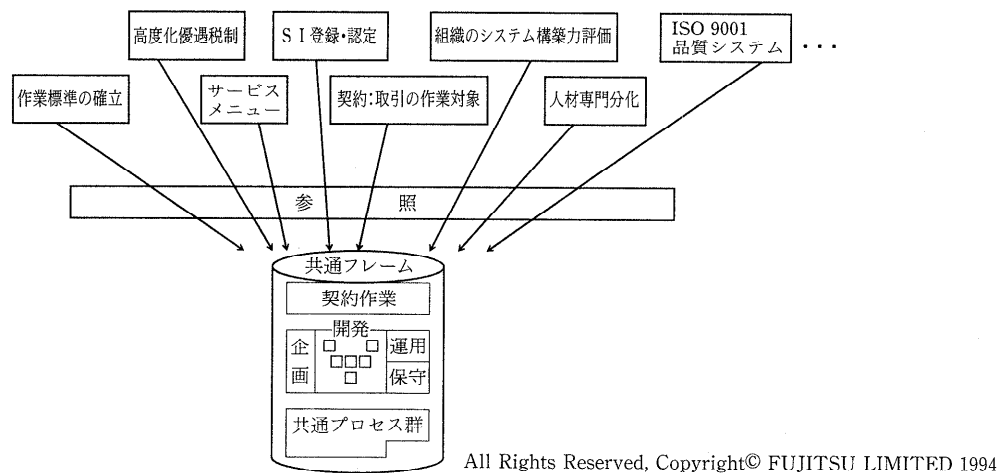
高度化優遇税制

ＳＩ登録･認定

組織のシステム構築力評価

ISO 9001
品質システム

・・・

作業標準の確立

サービス
メニュー

契約:取引の作業対象

人材専門分化

参　　照

共通フレーム

契約作業

開発

企
画

運用

保守

共通プロセス群

All Rights Reserved, Copyright© FUJITSU LIMITED 1994